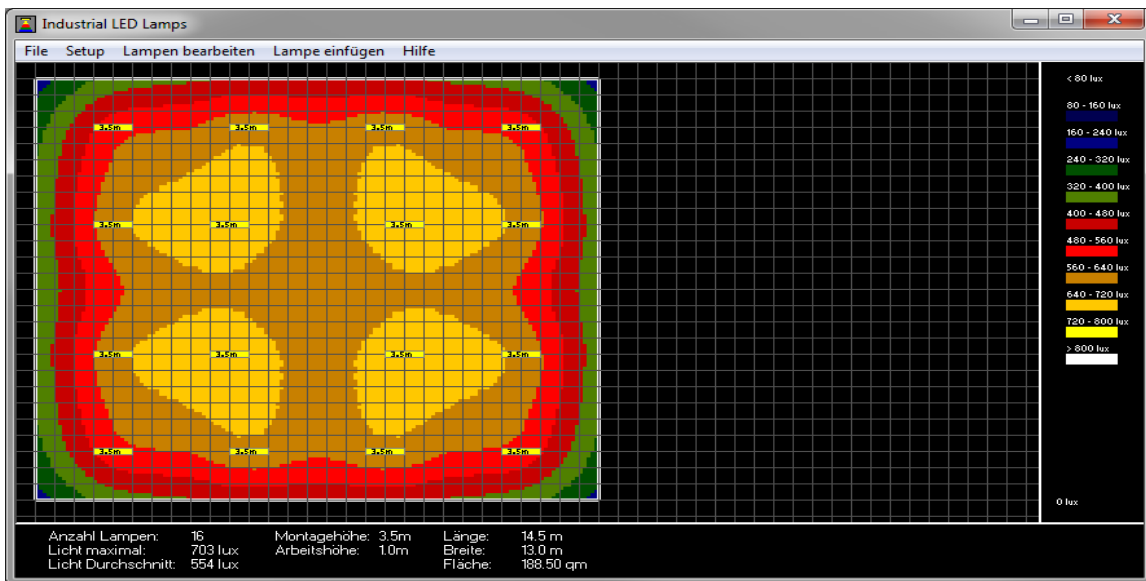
Industrial LED Lamps

File Setup Lampen bearbeiten Lampe einfügen Hilfe

3.5m 3.5m 3.5m 3.5m
3.5m 3.5m 3.5m 3.5m
3.5m 3.5m 3.5m 3.5m
3.5m 3.5m 3.5m 3.5m

< 80 lux
80 - 160 lux
160 - 240 lux
240 - 320 lux
320 - 400 lux
400 - 480 lux
480 - 560 lux
560 - 640 lux
640 - 720 lux
720 - 800 lux
> 800 lux

0 lux

Anzahl Lampen: 16
Licht maximal: 703 lux
Licht Durchschnitt: 554 lux

Montagehöhe: 3.5m
Arbeitshöhe: 1.0m

Länge: 14.5 m
Breite: 13.0 m
Fläche: 188.50 qm